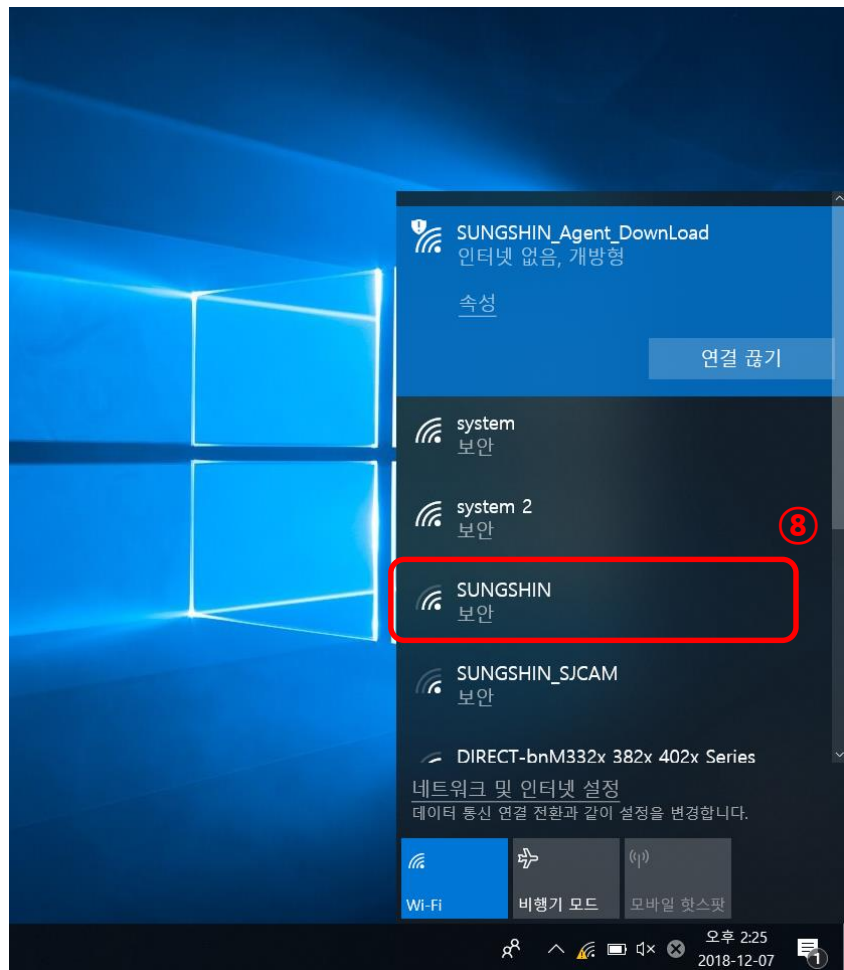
SUNGSHIN_Agent_DownLoad
인터넷 없음, 개방형

속성

연결 끊기

system
보안

system 2
보안

8

SUNGSHIN
보안

SUNGSHIN_SJCAM
보안

DIRECT-bnM332x 382x 402x Series

네트워크 및 인터넷 설정
데이터 통신 연결 전환과 같이 설정을 변경합니다.

Wi-Fi

비행기 모드

모바일 핫스팟

오후 2:25
2018-12-07

1